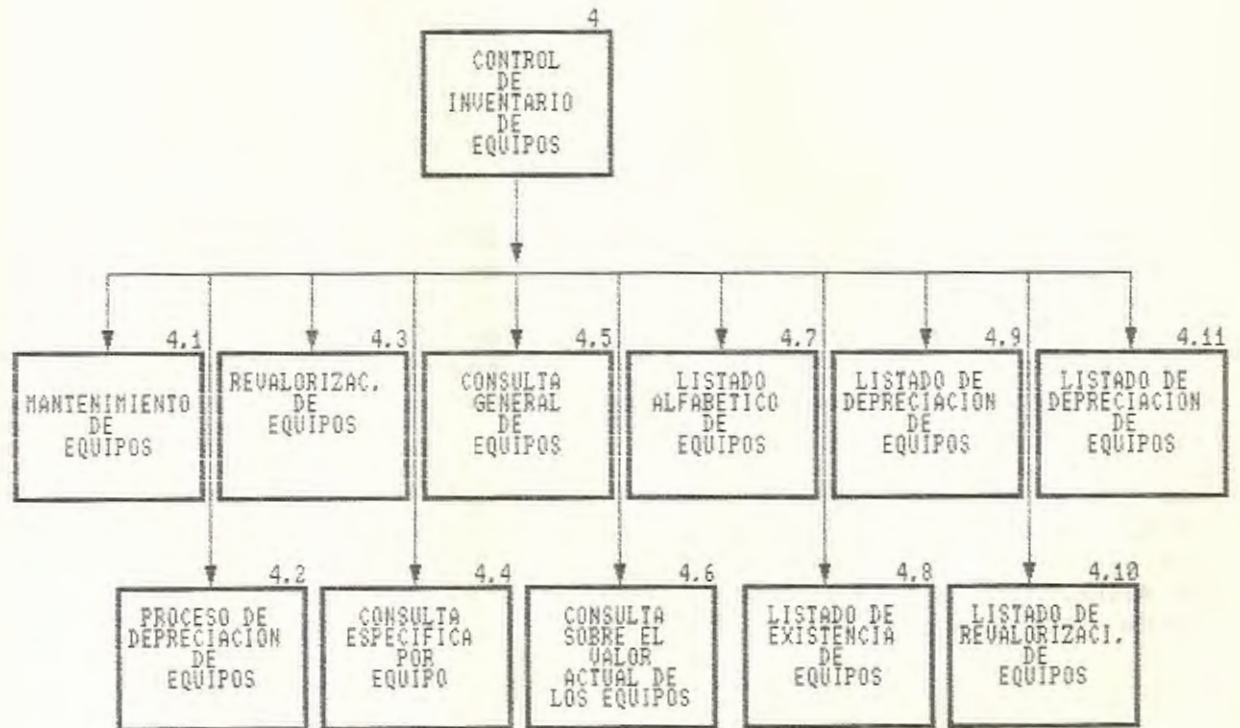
4
CONTROL DE INVENTARIO DE EQUIPOS

4.1
MANTENIMIENTO DE EQUIPOS

4.3
REVALORIZAC. DE EQUIPOS

4.5
CONSULTA GENERAL DE EQUIPOS

4.7
LISTADO ALFABETICO DE EQUIPOS

4.9
LISTADO DE DEPRECIACION DE EQUIPOS

4.11
LISTADO DE DEPRECIACION DE EQUIPOS

4.2
PROCESO DE DEPRECIACION DE EQUIPOS

4.4
CONSULTA ESPECIFICA POR EQUIPO

4.6
CONSULTA SOBRE EL VALOR ACTUAL DE LOS EQUIPOS

4.8
LISTADO DE EXISTENCIA DE EQUIPOS

4.10
LISTADO DE REVALORIZACI. DE EQUIPOS